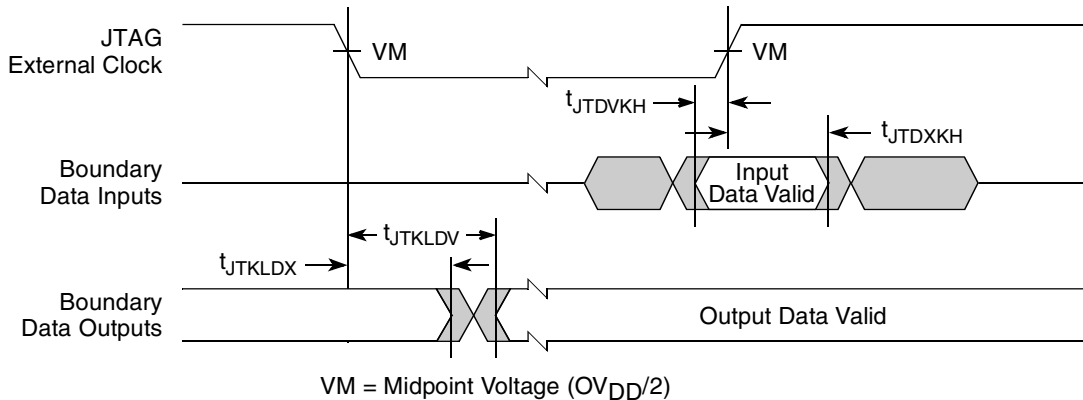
JTAG External Clock

VM

VM

$t_{JTDVKH}$

$t_{JTDXKH}$

Boundary Data Inputs

Input Data Valid

$t_{JTKLDV}$

$t_{JTKLDX}$

Boundary Data Outputs

Output Data Valid

VM = Midpoint Voltage ($OV_{DD}/2$)